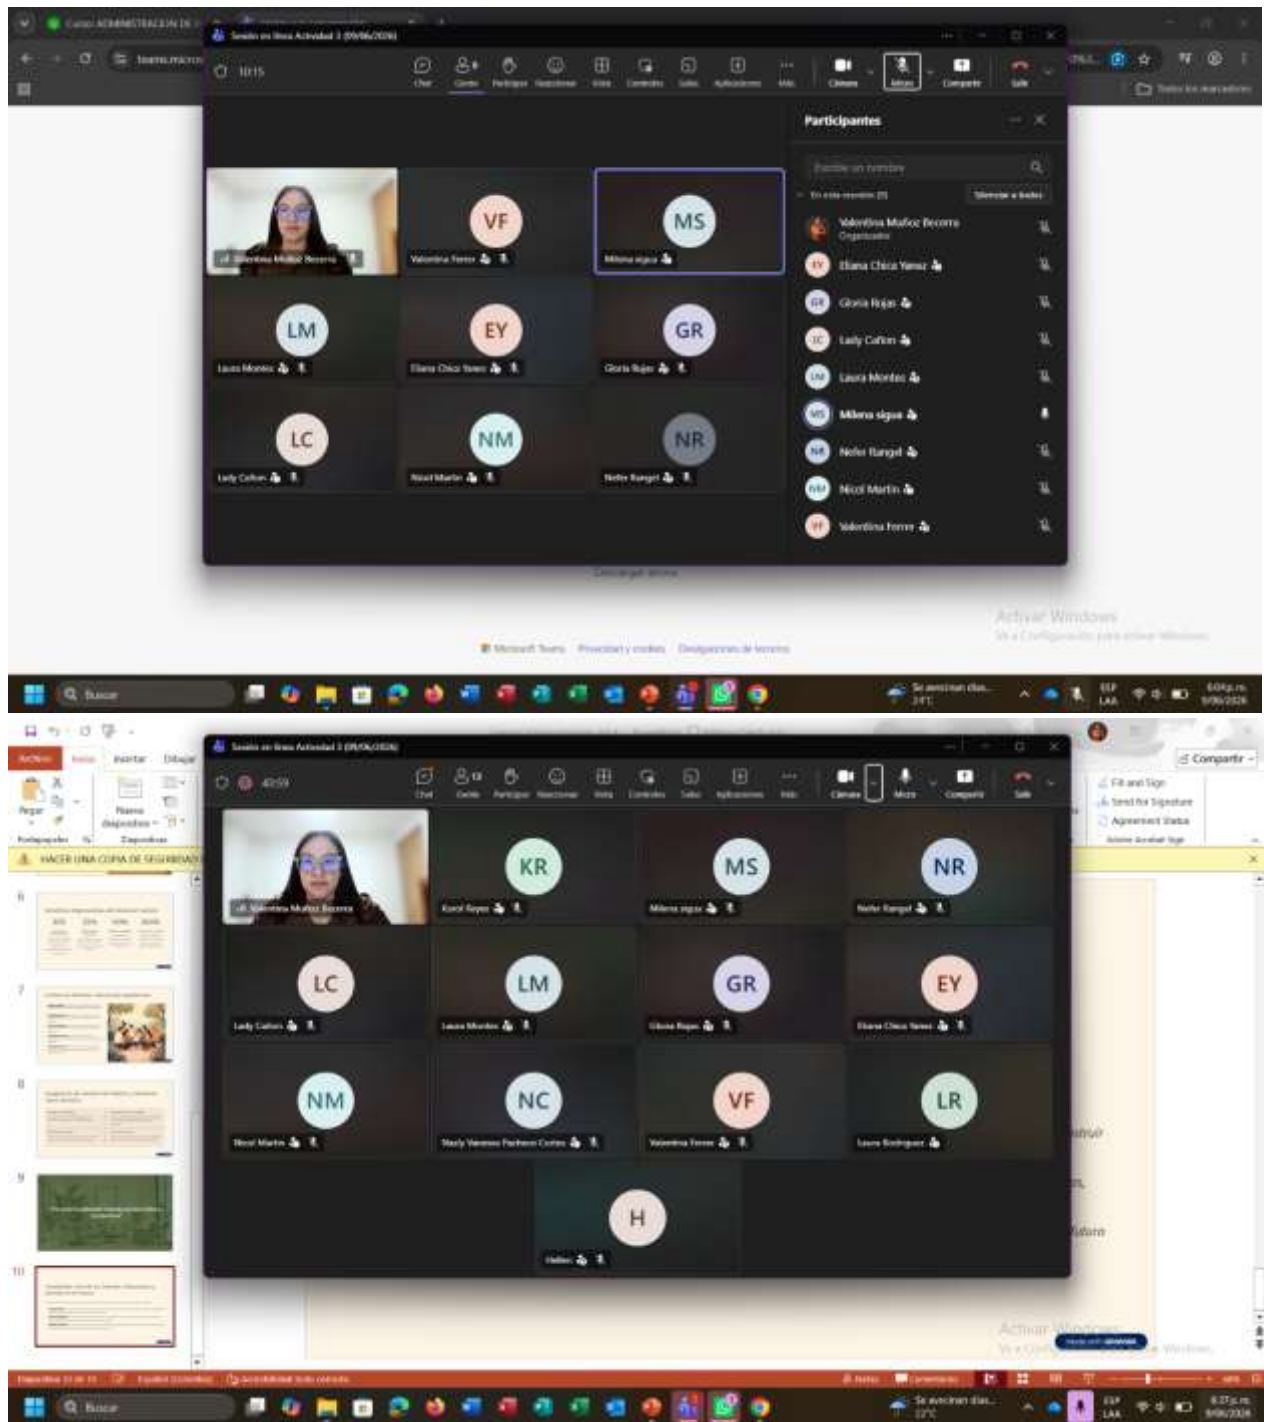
Sesión en línea Actividad 3 (09/06/2026)

10:15

Chat Gente Participar Reaccionar Vista Controles Salas Aplicaciones Más Cámara Micro Compartir Salir

Participantes

Buscar un nombre

En esta reunión (9) Silenciar a todos

Valentina Muñoz Becerra
Organizador

Eliana Chica Yanez

Gloria Rojas

Lady Cañon

Laura Montes

Milena sigua

Nefer Rangel

Nicol Martin

Valentina Ferrer

Valentina Muñoz Becerra

VF Valentina Ferrer

MS Milena sigua

LM Laura Montes

EY Eliana Chica Yanez

GR Gloria Rojas

LC Lady Cañon

NM Nicol Martin

NR Nefer Rangel

Activar Windows
Ve a Configuración para activar Windows.

Microsoft Teams Privacidad y cookies

Buscar

Se avecinan días...
24°C

ESP LAA 6:04 p.m. 9/06/2026

Sesión en línea Actividad 3 (09/06/2026)

40:59

Chat Gente Participar Reaccionar Vista Controles Salas Aplicaciones Más Cámara Micro Compartir Salir

Archivo Inicio Insertar Dibujar

Pegar Portapapeles Nueva diapositiva Diapositivas

HACER UNA COPIA DE SEGURIDAD

Compartir

Fill and Sign
Send for Signature
Agreement Status
Adobe Acrobat Sign

Valentina Muñoz Becerra

KR Karol Reyes

MS Milena sigua

NR Nefer Rangel

LC Lady Cañon

LM Laura Montes

GR Gloria Rojas

EY Eliana Chica Yanez

NM Nicol Martin

NC Nataly Vanessa Pacheco Cortes

VF Valentina Ferrer

LR Laura Rodriguez

H Helber

6

7

8

9

10

Activar Windows

Diapositiva 10 de 11 Español (Colombia) Accesibilidad: todo correcto

Notas Comentarios

Buscar

Se avecinan días...
23°C

ESP LAA 6:37 p.m. 9/06/2026